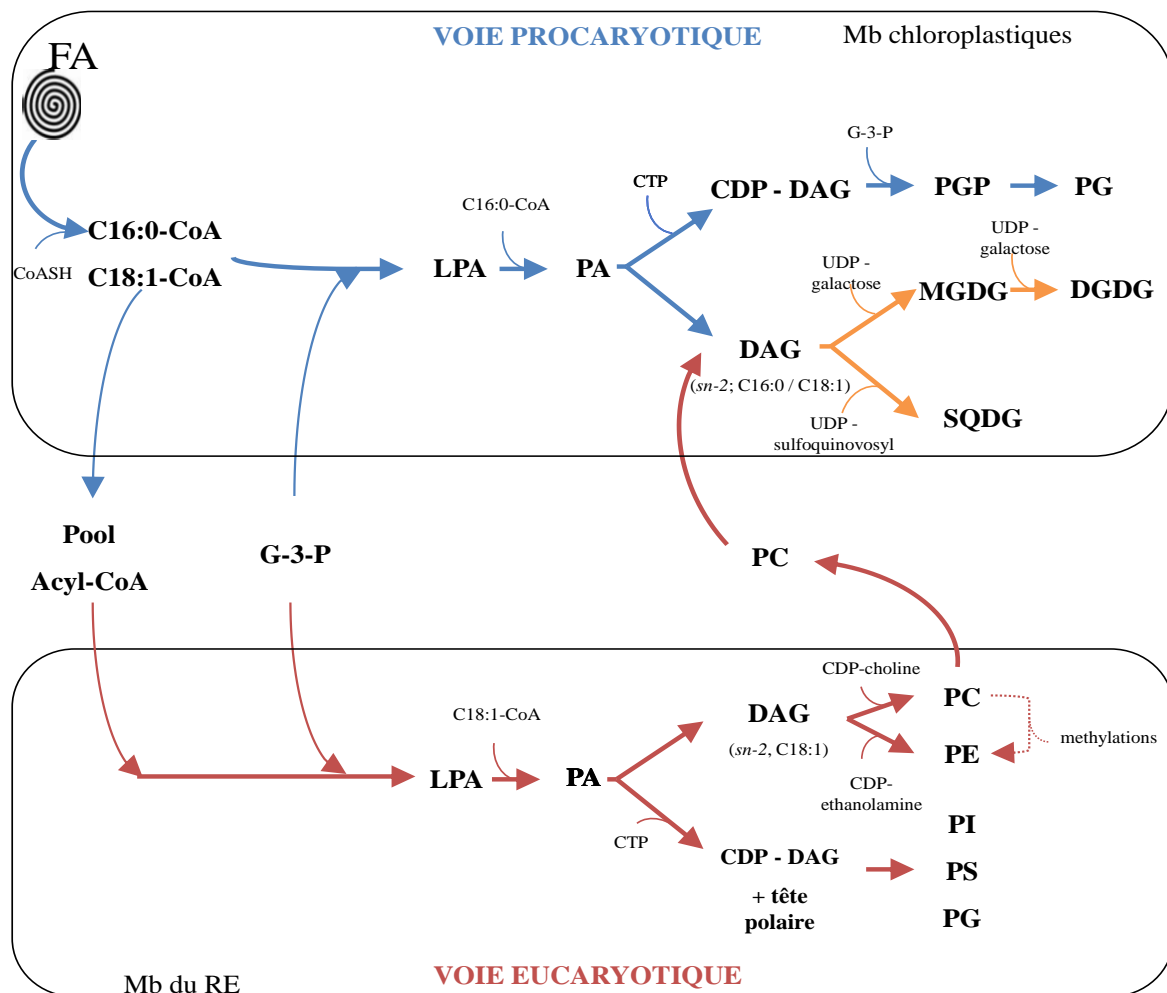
VOIE PROCARYOTIQUE

Mb chloroplastiques

FA

C16:0-CoA

CoASH

C18:1-CoA

C16:0-CoA

LPA

PA

CTP

CDP - DAG

G-3-P

PGP

PG

UDP - galactose

UDP - galactose

MGDG

DGDG

DAG

(*sn-2*; C16:0 / C18:1)

UDP - sulfoquinovosyl

SQDG

Pool

Acyl-CoA

G-3-P

PC

C18:1-CoA

LPA

PA

CTP

DAG

(*sn-2*, C18:1)

CDP-choline

PC

PE

methylations

CDP-ethanolamine

PI

CDP - DAG

+ tête polaire

PS

PG

Mb du RE

VOIE EUCARYOTIQUE